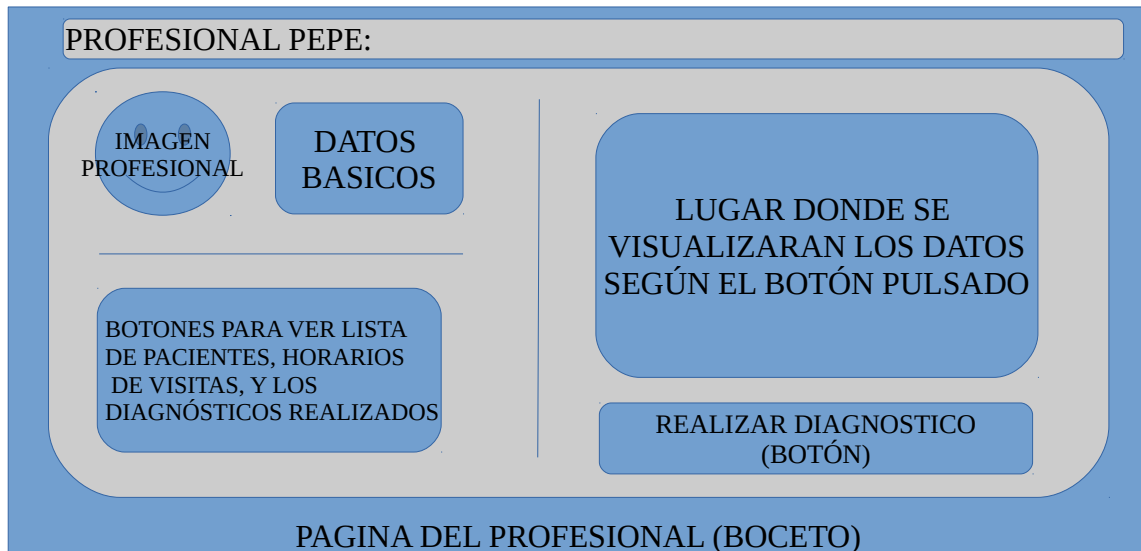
PROFESIONAL PEPE:

IMAGEN PROFESIONAL

DATOS BASICOS

BOTONES PARA VER LISTA DE PACIENTES, HORARIOS DE VISITAS, Y LOS DIAGNÓSTICOS REALIZADOS

LUGAR DONDE SE VISUALIZARAN LOS DATOS SEGÚN EL BOTÓN PULSADO

REALIZAR DIAGNOSTICO (BOTÓN)

PAGINA DEL PROFESIONAL (BOCETO)